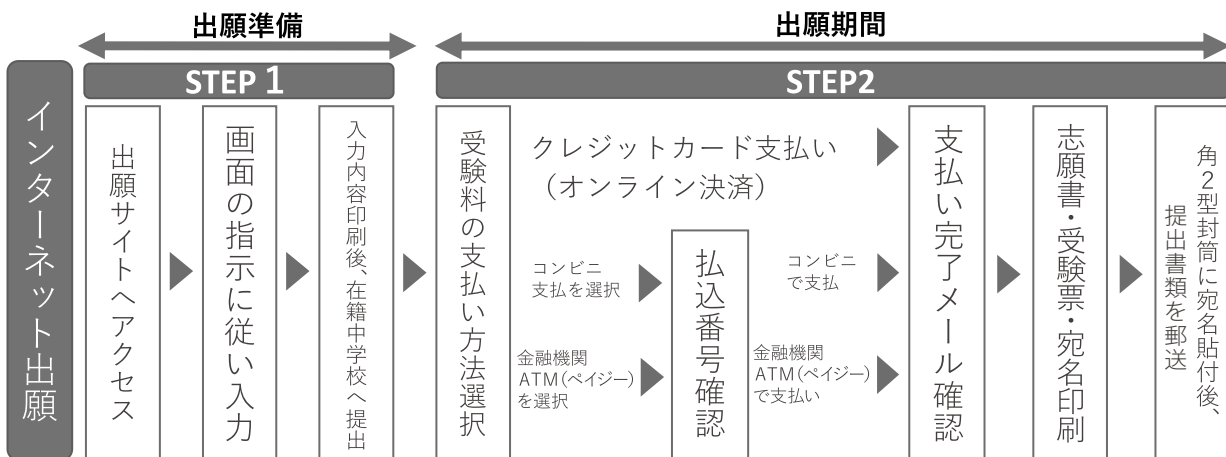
出願準備

出願期間

インターネット出願

STEP 1

出願サイトへアクセス

画面の指示に従い入力

入力内容印刷後、在籍中学校へ提出

STEP2

受験料の支払い方法選択

クレジットカード支払い（オンライン決済）

コンビニ支払を選択

金融機関ATM(ペイジー)を選択

払込番号確認

コンビニで支払

金融機関ATM(ペイジー)で支払い

支払い完了メール確認

志願書・受験票・宛名印刷

角2型封筒に宛名貼付後、提出書類を郵送